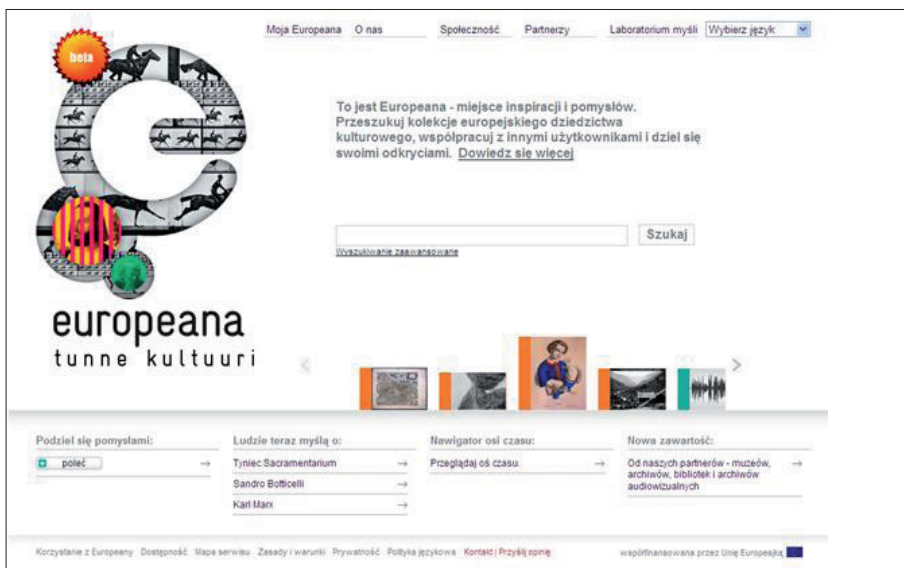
beta

Moja Europeana O nas Społeczność Partnerzy Laboratorium myśli Wybierz język

To jest Europeana - miejsce inspiracji i pomysłów. Przeszukuj kolekcje europejskiego dziedzictwa kulturowego, współpracuj z innymi użytkownikami i dziel się swoimi odkryciami. Dowiedz się więcej

Szukaj

Wyszukiwanie zaawansowane

europeana
tunne kultuuri

Podziel się pomysłami:
poleć →

Ludzie teraz myślą o:
Tyniec Sacramentarium →
Sandro Botticelli →
Karl Marx →

Nawigator osi czasu:
Przeglądaj oś czasu. →

Nowa zawartość:
Od naszych partnerów - muzeów, archiwów, bibliotek i archiwów audiowizualnych →

Korzystanie z Europeany Dostępność Mapa serwisu Zasady i warunki Prywatność Polityka językowa Kontakt | Przyślij opinię

współfinansowana przez Unię Europejską